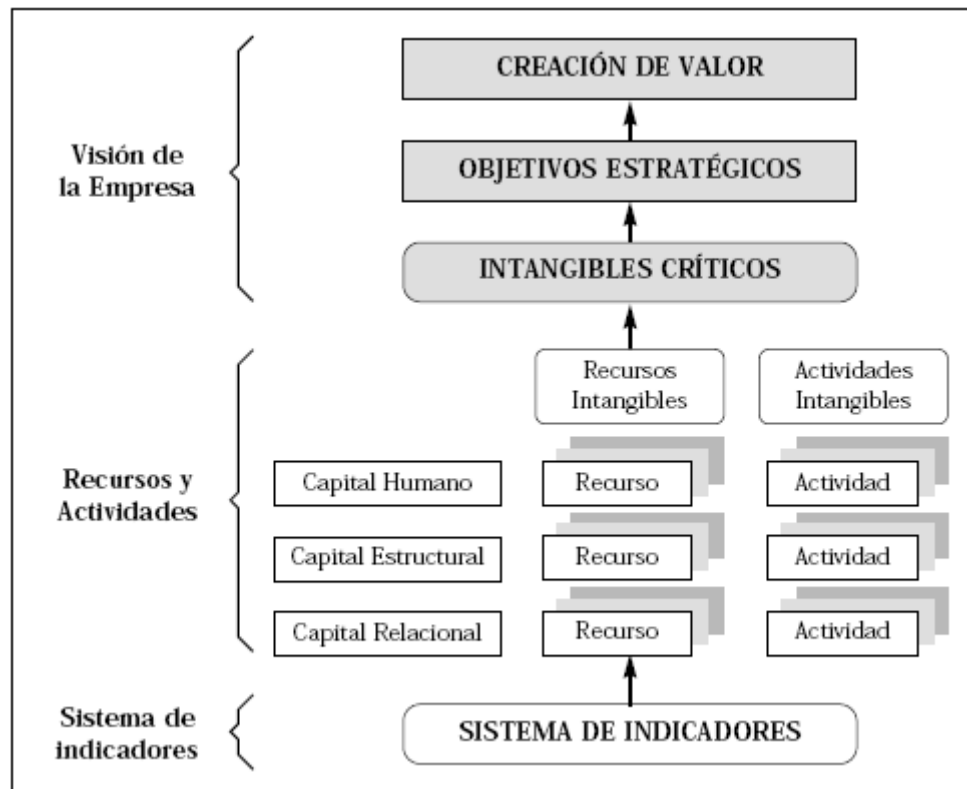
Visión de la Empresa

CREACIÓN DE VALOR

OBJETIVOS ESTRATÉGICOS

INTANGIBLES CRÍTICOS

Recursos y Actividades

Recursos Intangibles

Actividades Intangibles

Capital Humano

Recurso

Actividad

Capital Estructural

Recurso

Actividad

Capital Relacional

Recurso

Actividad

Sistema de indicadores

SISTEMA DE INDICADORES